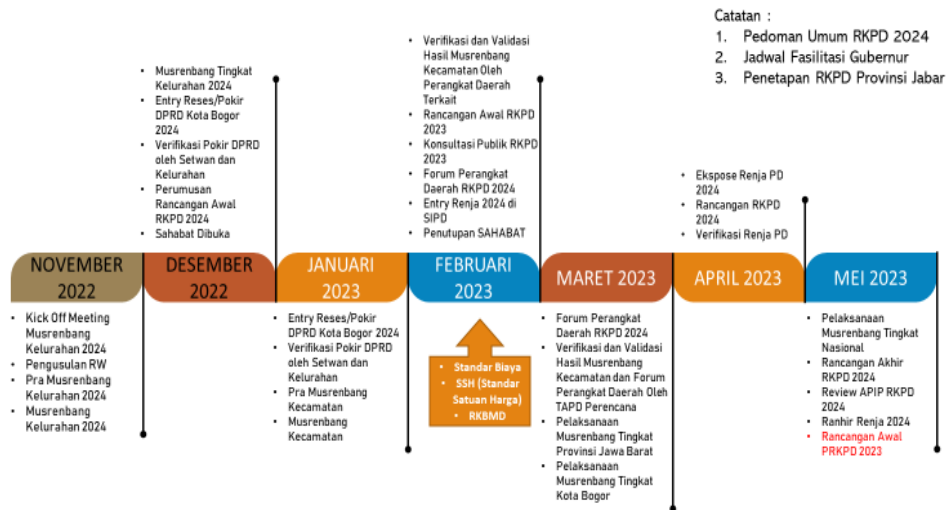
Catatan :
1. Pedoman Umum RKPD 2024
2. Jadwal Fasilitasi Gubernur
3. Penetapan RKPD Provinsi Jabar

- Musrenbang Tingkat Kelurahan 2024
- Entry Reses/Pokir DPRD Kota Bogor 2024
- Verifikasi Pokir DPRD oleh Setwan dan Kelurahan
- Perumusan Rancangan Awal RKPD 2024
- Sahabat Dibuka

- Verifikasi dan Validasi Hasil Musrenbang Kecamatan Oleh Perangkat Daerah Terkait
- Rancangan Awal RKPD 2023
- Konsultasi Publik RKPD 2023
- Forum Perangkat Daerah RKPD 2024
- Entry Renja 2024 di SIPD
- Penutupan SAHABAT

- Ekspose Renja PD 2024
- Rancangan RKPD 2024
- Verifikasi Renja PD

NOVEMBER 2022
DESEMBER 2022
JANUARI 2023
FEBRUARI 2023
MARET 2023
APRIL 2023
MEI 2023

- Kick Off Meeting Musrenbang Kelurahan 2024
- Pengusulan RW
- Pra Musrenbang Kelurahan 2024
- Musrenbang Kelurahan 2024

- Entry Reses/Pokir DPRD Kota Bogor 2024
- Verifikasi Pokir DPRD oleh Setwan dan Kelurahan
- Pra Musrenbang Kecamatan
- Musrenbang Kecamatan

- Standar Biaya
- SSH (Standar Satuan Harga)
- RKBMD

- Forum Perangkat Daerah RKPD 2024
- Verifikasi dan Validasi Hasil Musrenbang Kecamatan dan Forum Perangkat Daerah Oleh TAPD Perencana
- Pelaksanaan Musrenbang Tingkat Provinsi Jawa Barat
- Pelaksanaan Musrenbang Tingkat Kota Bogor

- Pelaksanaan Musrenbang Tingkat Nasional
- Rancangan Akhir RKPD 2024
- Review APIP RKPD 2024
- Ranhir Renja 2024
- Rancangan Awal PRKPD 2023